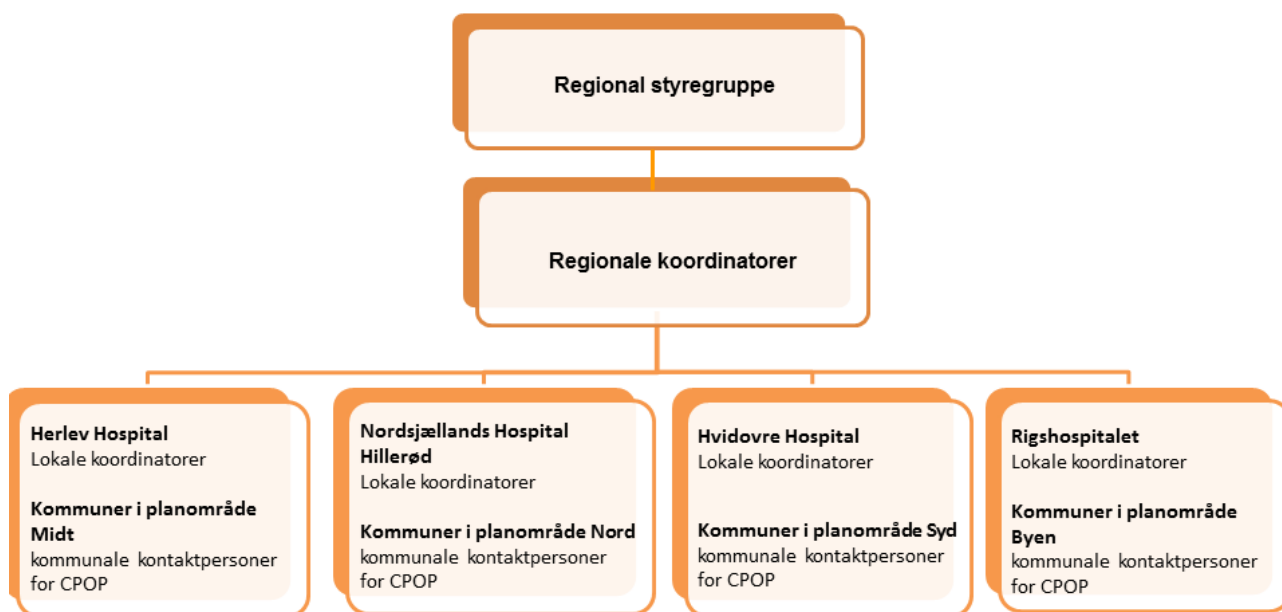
Regional styregruppe

Regionale koordinatorer

Herlev Hospital
Lokale koordinatorer

Kommuner i planområde Midt
kommunale kontaktpersoner for CPOP

Nordsjællands Hospital Hillerød
Lokale koordinatorer

Kommuner i planområde Nord
kommunale kontaktpersoner for CPOP

Hvidovre Hospital
Lokale koordinatorer

Kommuner i planområde Syd
kommunale kontaktpersoner for CPOP

Rigshospitalet
Lokale koordinatorer

Kommuner i planområde Byen
kommunale kontaktpersoner for CPOP